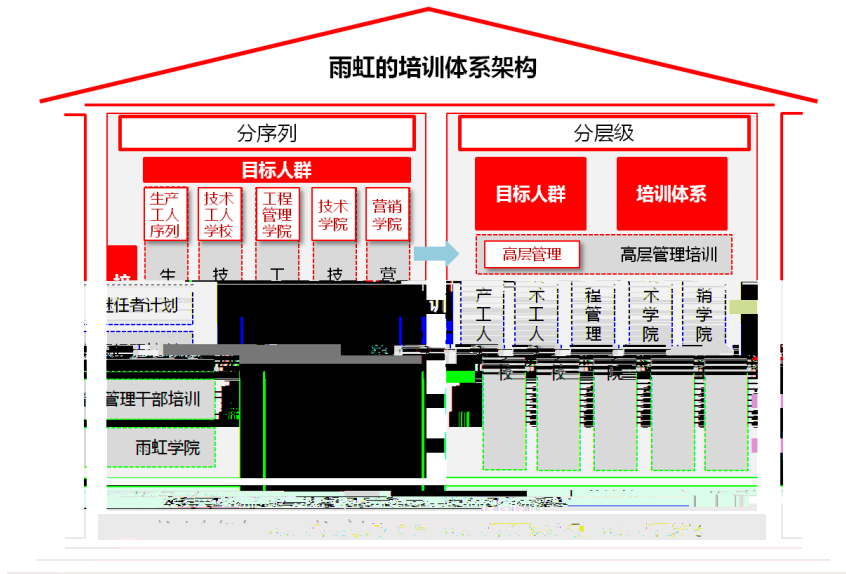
雨虹的培训体系架构

分序列

目标人群

生产工人序列

技术工人学校

工程管理学院

技术学院

营销学院

培

生

技

工

技

营

分层级

目标人群

培训体系

高层管理

高层管理培训

任者计划

管理干部培训

雨虹学院

产工人

术工人

程管理

术学院

销学院

校

校

院

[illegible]